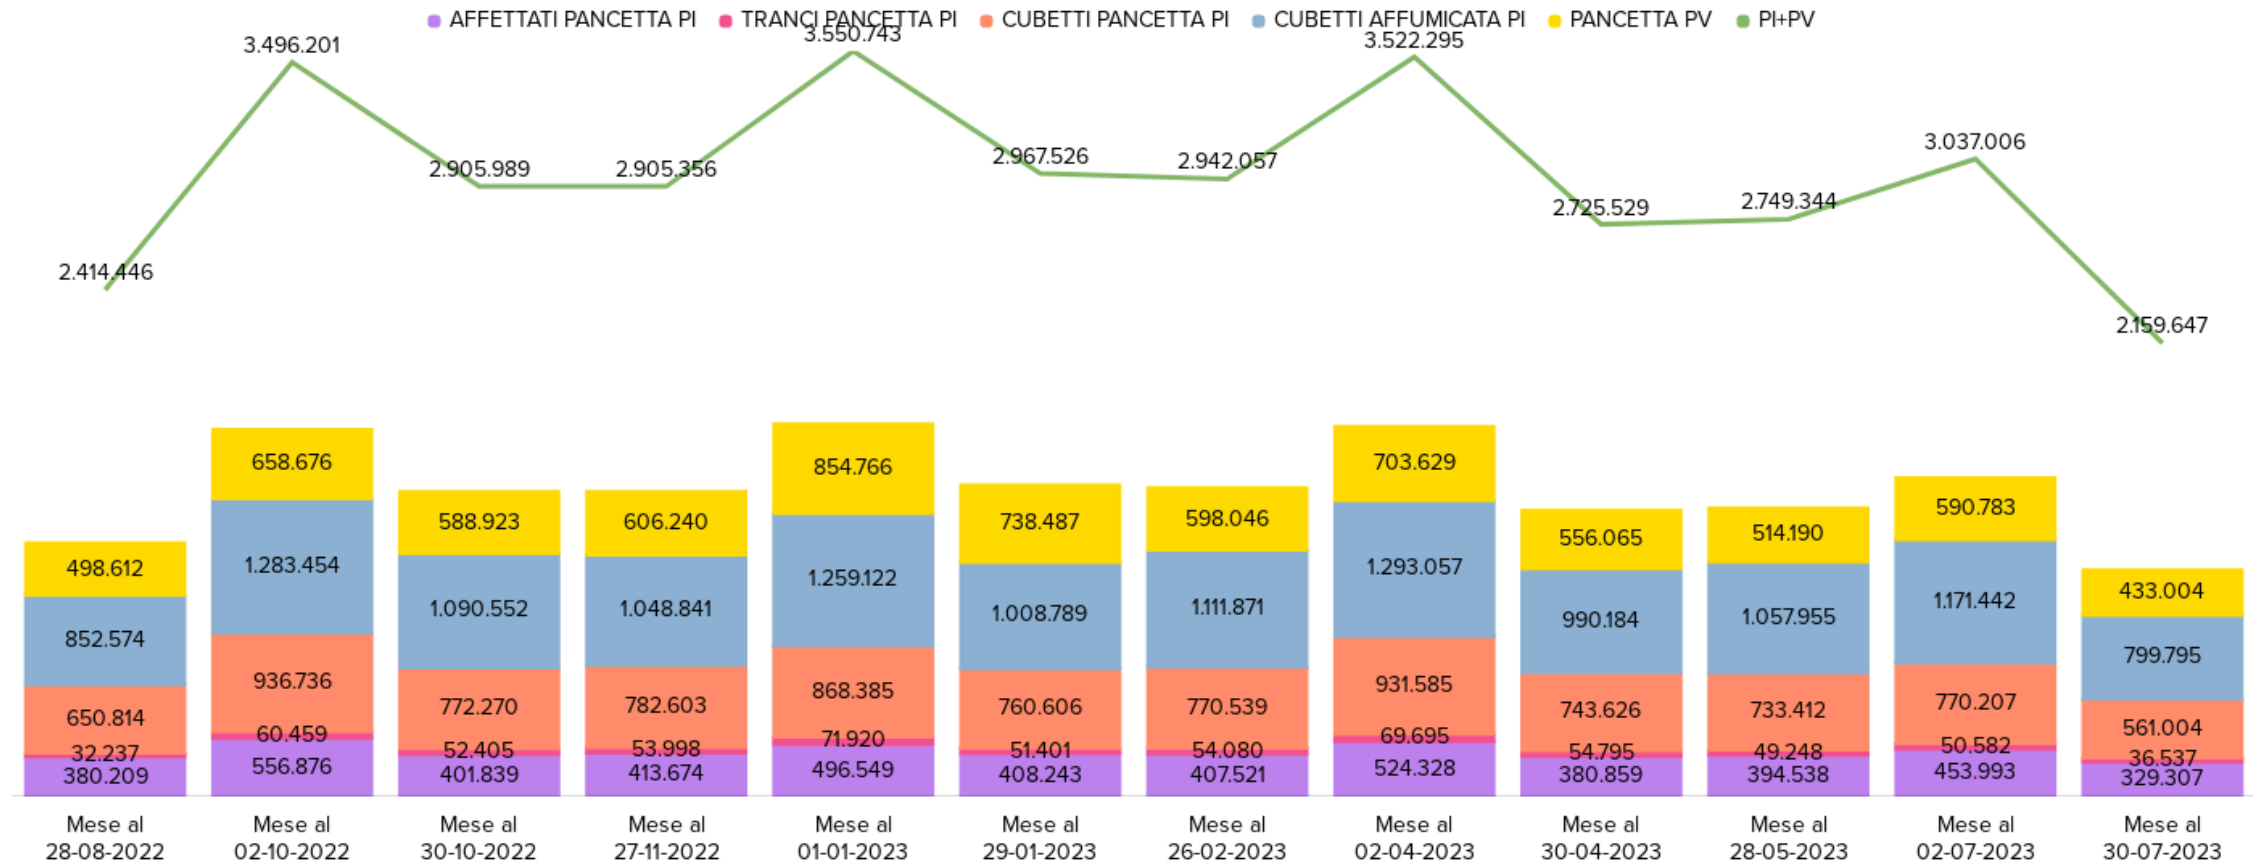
AFFETTATI PANCETTA PI   TRANCI PANCETTA PI   CUBETTI PANCETTA PI   CUBETTI AFFUMICATA PI   PANCETTA PV   PI+PV

2.414.446
3.496.201
2.905.989
2.905.356
3.550.743
2.967.526
2.942.057
3.522.295
2.725.529
2.749.344
3.037.006
2.159.647

| | Mese al 28-08-2022 | Mese al 02-10-2022 | Mese al 30-10-2022 | Mese al 27-11-2022 | Mese al 01-01-2023 | Mese al 29-01-2023 | Mese al 26-02-2023 | Mese al 02-04-2023 | Mese al 30-04-2023 | Mese al 28-05-2023 | Mese al 02-07-2023 | Mese al 30-07-2023 |
|---|---|---|---|---|---|---|---|---|---|---|---|---|
| PANCETTA PV | 498.612 | 658.676 | 588.923 | 606.240 | 854.766 | 738.487 | 598.046 | 703.629 | 556.065 | 514.190 | 590.783 | 433.004 |
| CUBETTI AFFUMICATA PI | 852.574 | 1.283.454 | 1.090.552 | 1.048.841 | 1.259.122 | 1.008.789 | 1.111.871 | 1.293.057 | 990.184 | 1.057.955 | 1.171.442 | 799.795 |
| CUBETTI PANCETTA PI | 650.814 | 936.736 | 772.270 | 782.603 | 868.385 | 760.606 | 770.539 | 931.585 | 743.626 | 733.412 | 770.207 | 561.004 |
| TRANCI PANCETTA PI | 32.237 | 60.459 | 52.405 | 53.998 | 71.920 | 51.401 | 54.080 | 69.695 | 54.795 | 49.248 | 50.582 | 36.537 |
| AFFETTATI PANCETTA PI | 380.209 | 556.876 | 401.839 | 413.674 | 496.549 | 408.243 | 407.521 | 524.328 | 380.859 | 394.538 | 453.993 | 329.307 |